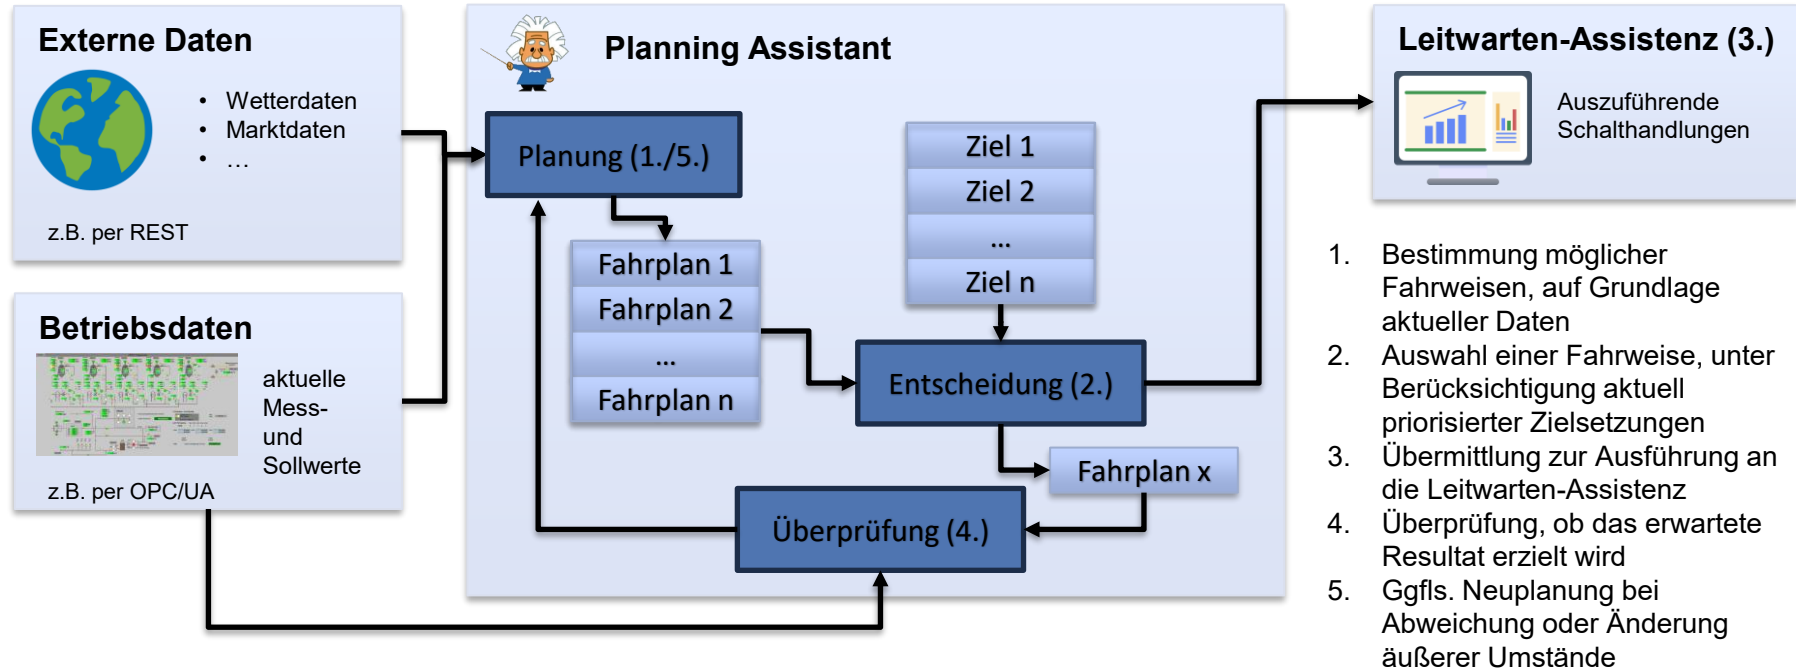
Externe Daten

- Wetterdaten
- Marktdaten
- …

z.B. per REST

Betriebsdaten

aktuelle Mess- und Sollwerte

z.B. per OPC/UA

Planning Assistant

Planung (1./5.)

Fahrplan 1
Fahrplan 2
…
Fahrplan n

Ziel 1
Ziel 2
…
Ziel n

Entscheidung (2.)

Fahrplan x

Überprüfung (4.)

Leitwarten-Assistenz (3.)

Auszuführende Schalthandlungen

1. Bestimmung möglicher Fahrweisen, auf Grundlage aktueller Daten
2. Auswahl einer Fahrweise, unter Berücksichtigung aktuell priorisierter Zielsetzungen
3. Übermittlung zur Ausführung an die Leitwarten-Assistenz
4. Überprüfung, ob das erwartete Resultat erzielt wird
5. Ggfls. Neuplanung bei Abweichung oder Änderung äußerer Umstände